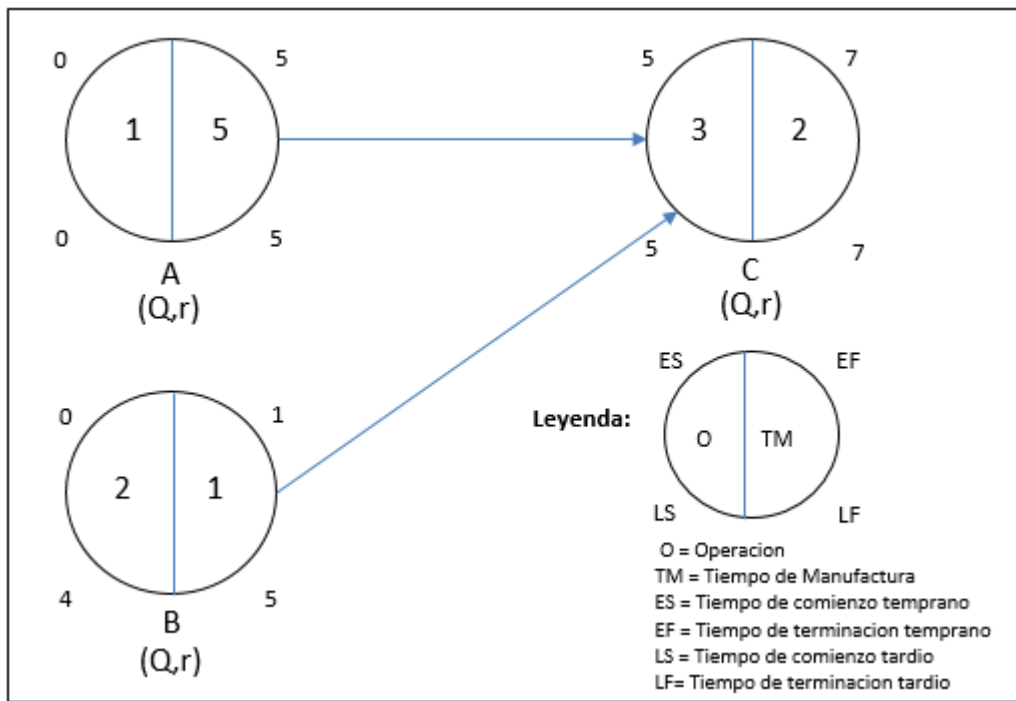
0 1 5 5
0 5
A
(Q,r)

5 3 2 7
5 7
C
(Q,r)

0 2 1 1
4 5
B
(Q,r)

Leyenda:
ES O TM EF
LS LF

O = Operacion
TM = Tiempo de Manufactura
ES = Tiempo de comienzo temprano
EF = Tiempo de terminacion temprano
LS = Tiempo de comienzo tardio
LF= Tiempo de terminacion tardio